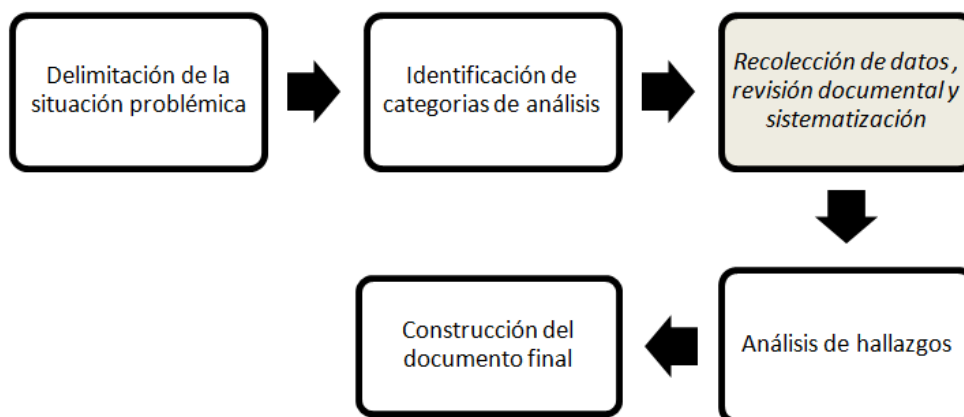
Delimitación de la situación problémica

Identificación de categorias de análisis

Recolección de datos , revisión documental y sistematización

Análisis de hallazgos

Construcción del documento final